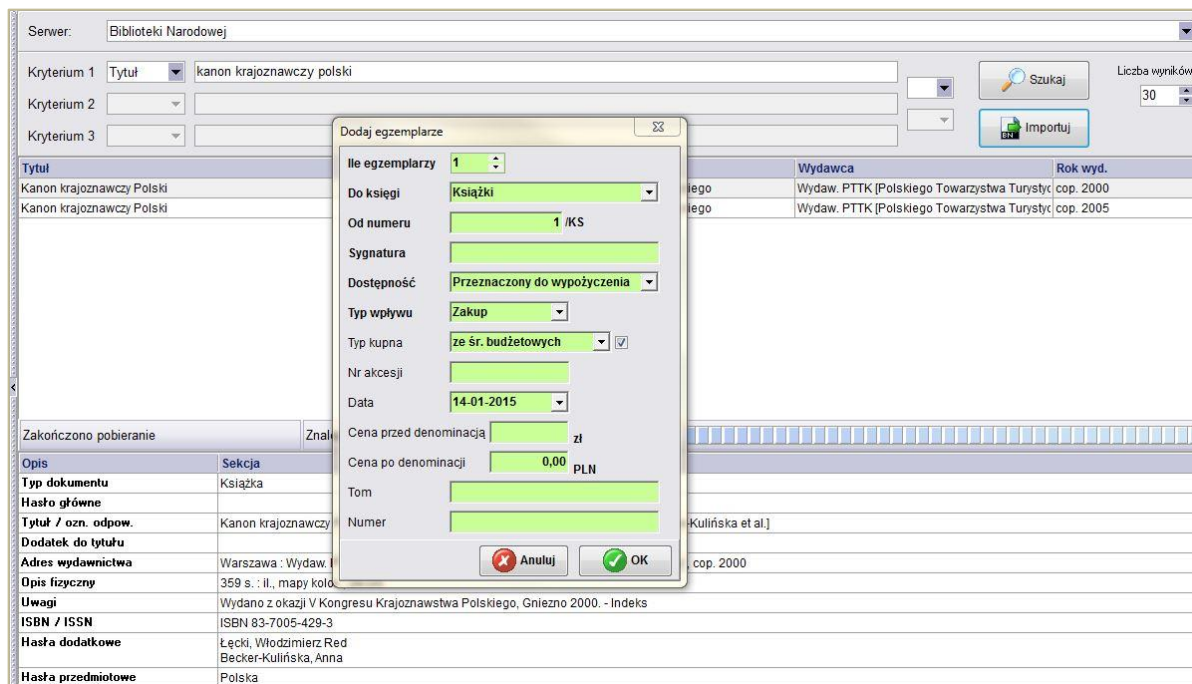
Serwer: Biblioteki Narodowej

Kryterium 1 Tytuł kanon krajoznawczy polski

Kryterium 2

Kryterium 3

Szukaj

Liczba wyników 30

Importuj

| Tytuł | | Wydawca | Rok wyd. |
|---|---|---|---|
| Kanon krajoznawczy Polski | iego | Wydaw. PTTK [Polskiego Towarzystwa Turysty | cop. 2000 |
| Kanon krajoznawczy Polski | iego | Wydaw. PTTK [Polskiego Towarzystwa Turysty | cop. 2005 |

Zakończono pobieranie

Znal

Dodaj egzemplarze

Ile egzemplarzy 1

Do księgi Książki

Od numeru 1 /KS

Sygnatura

Dostępność Przeznaczony do wypożyczenia

Typ wpływu Zakup

Typ kupna ze śr. budżetowych

Nr akcesji

Data 14-01-2015

Cena przed denominacją zł

Cena po denominacji 0,00 PLN

Tom

Numer

Anuluj OK

| Opis | Sekcja |
|---|---|
| Typ dokumentu | Książka |
| Hasło główne | |
| Tytuł / ozn. odpow. | Kanon krajoznawczy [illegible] -Kulińska et al.] |
| Dodatek do tytułu | |
| Adres wydawnictwa | Warszawa : Wydaw. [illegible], cop. 2000 |
| Opis fizyczny | 359 s. : il., mapy kolo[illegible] |
| Uwagi | Wydano z okazji V Kongresu Krajoznawstwa Polskiego, Gniezno 2000. - Indeks |
| ISBN / ISSN | ISBN 83-7005-429-3 |
| Hasła dodatkowe | Łęcki, Włodzimierz Red Becker-Kulińska, Anna |
| Hasła przedmiotowe | Polska |